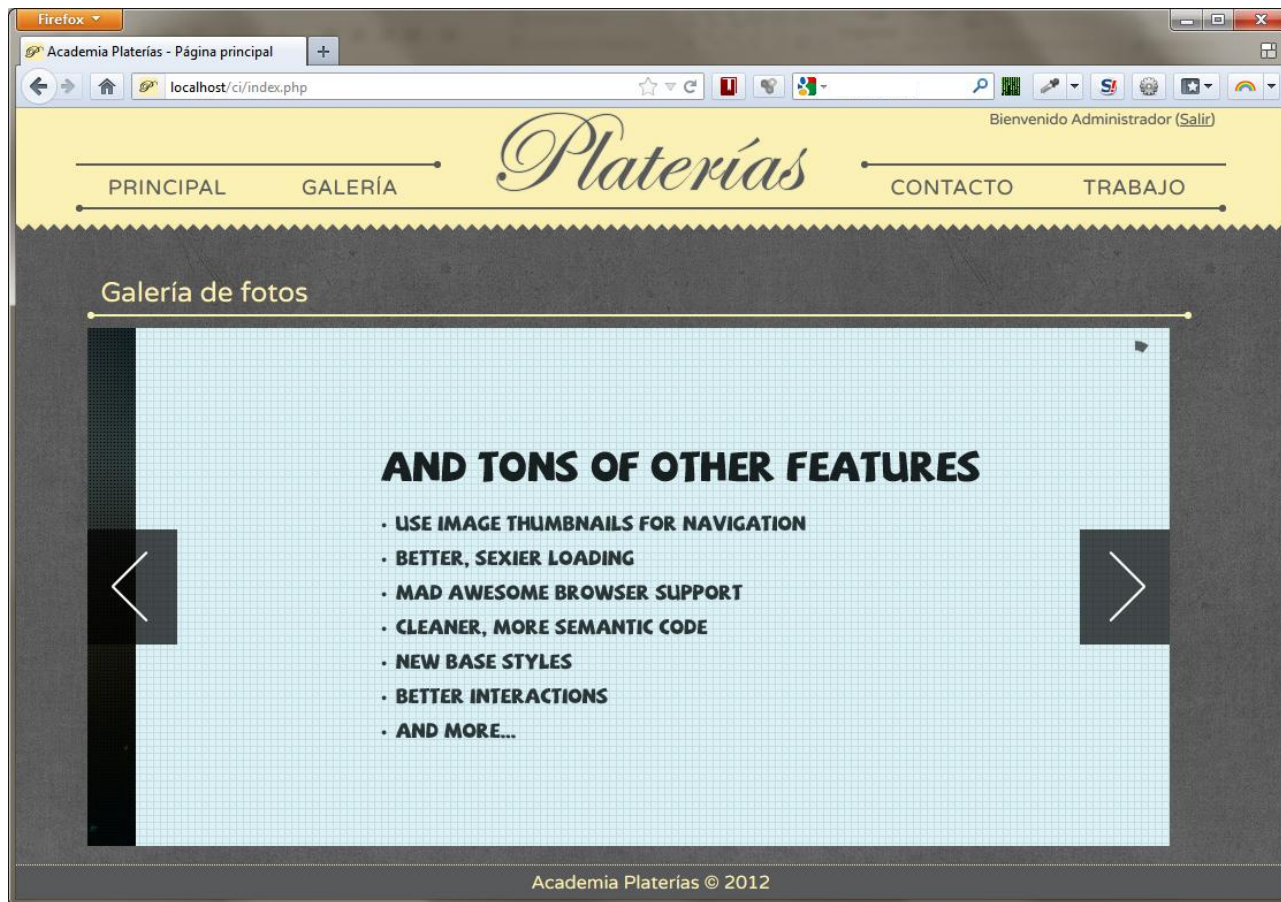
Firefox

Academia Platerías - Página principal

+

localhost/ci/index.php

Bienvenido Administrador (Salir)

PRINCIPAL GALERÍA Platerías CONTACTO TRABAJO

Galería de fotos

AND TONS OF OTHER FEATURES

· USE IMAGE THUMBNAILS FOR NAVIGATION
· BETTER, SEXIER LOADING
· MAD AWESOME BROWSER SUPPORT
· CLEANER, MORE SEMANTIC CODE
· NEW BASE STYLES
· BETTER INTERACTIONS
· AND MORE...

Academia Platerías © 2012